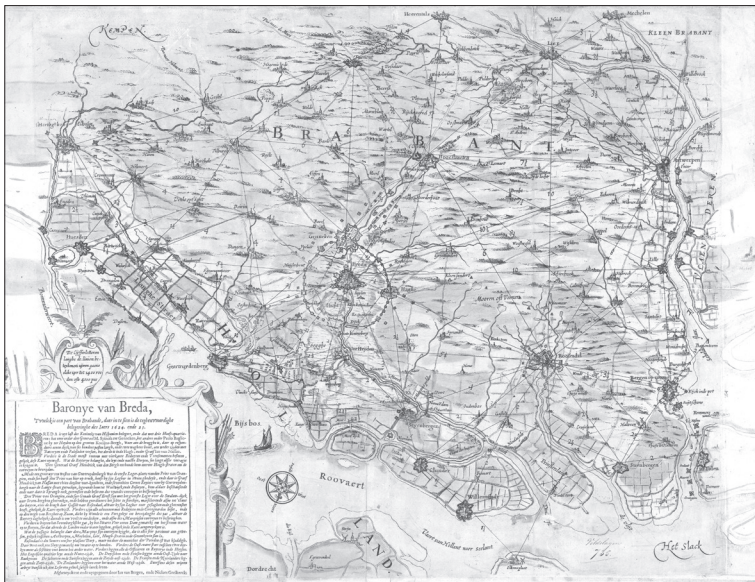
KEMPEN

KLEEN BRABANT

BRABANT

HOLLAND

Baronye van Breda,
Twelck is een part van Brabandt, daer in te sien is de rechtvaerdighe belegeringhe des Jaers 1624. ende 25.

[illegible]

Biesbos

Roovaert

Het slack

Dordrecht

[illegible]